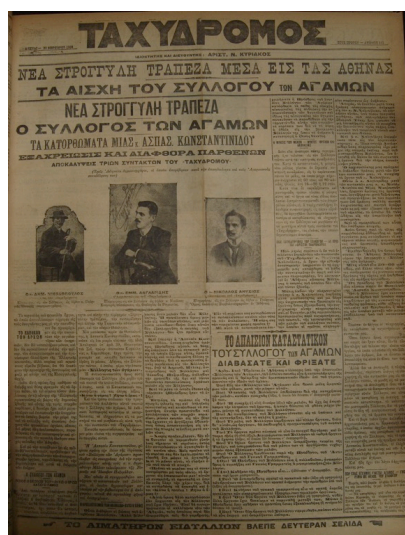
ΤΑΧΥΔΡΟΜΟΣ

ΝΕΑ ΣΤΡΟΓΓΥΛΗ ΤΡΑΠΕΖΑ ΜΕΣΑ ΕΙΣ ΤΑΣ ΑΘΗΝΑΣ
ΤΑ ΑΙΣΧΗ ΤΟΥ ΣΥΛΛΟΓΟΥ ΤΩΝ ΑΓΑΜΩΝ

ΝΕΑ ΣΤΡΟΓΓΥΛΗ ΤΡΑΠΕΖΑ
Ο ΣΥΛΛΟΓΟΣ ΤΩΝ ΑΓΑΜΩΝ
ΤΑ ΚΑΤΟΡΘΩΜΑΤΑ ΜΙΑΣ: ΑΣΠΑΣ ΚΟΝΣΤΑΝΤΙΝΙΔΟΥ
ΕΞΑΚΡΙΒΩΣΙΣ ΚΑΙ ΔΙΑΦΘΟΡΑ ΠΑΡΘΕΝΩΝ
ΑΠΟΚΑΛΥΨΙΣ ΤΡΙΩΝ ΣΥΝΤΑΚΤΩΝ ΤΟΥ «ΤΑΧΥΔΡΟΜΟΥ»

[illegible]

ΤΟ ΑΠΑΙΣΙΟΝ ΚΑΤΑΣΤΑΤΙΚΟΝ
ΤΟΥ ΣΥΛΛΟΓΟΥ ΤΩΝ ΑΓΑΜΩΝ
ΔΙΑΒΑΣΑΤΕ ΚΑΙ ΦΡΙΞΑΤΕ

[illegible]

ΤΟ ΑΙΜΑΤΗΡΟΝ ΕΙΔΥΛΛΙΟΝ ΒΛΕΠΕ ΔΕΥΤΕΡΑΝ ΣΕΛΙΔΑ